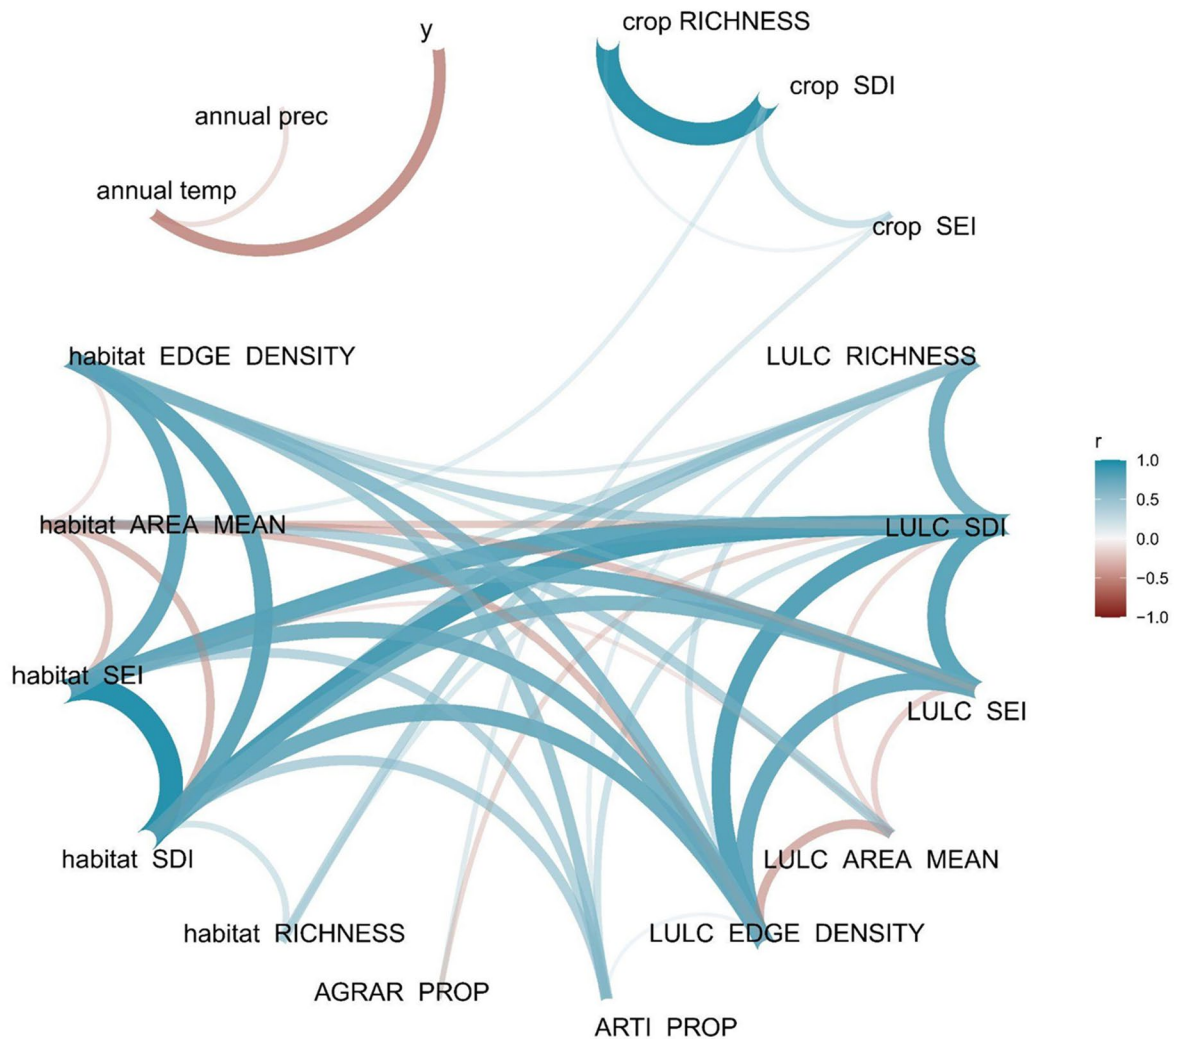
y

crop RICHNESS

crop SDI

annual prec

annual temp

crop SEI

habitat EDGE DENSITY

LULC RICHNESS

r

1.0

0.5

0.0

−0.5

−1.0

habitat AREA MEAN

LULC SDI

habitat SEI

LULC SEI

habitat SDI

LULC AREA MEAN

habitat RICHNESS

LULC EDGE DENSITY

AGRAR PROP

ARTI PROP